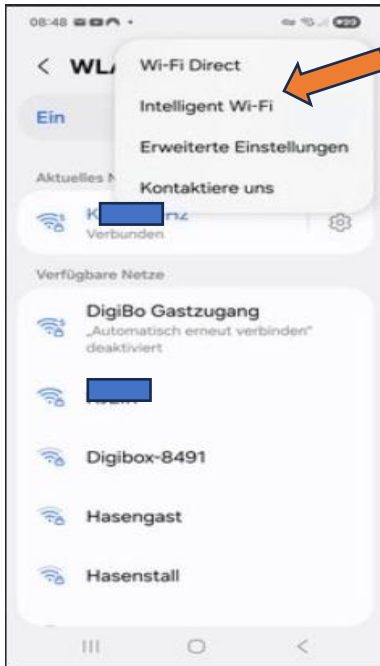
08:48

< WL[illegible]

Wi-Fi Direct

Intelligent Wi-Fi

Erweiterte Einstellungen

Kontaktiere uns

Ein

Aktuelles N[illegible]

K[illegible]nz
Verbunden

Verfügbare Netze

DigiBo Gastzugang
„Automatisch erneut verbinden" deaktiviert

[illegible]

Digibox-8491

Hasengast

Hasenstall